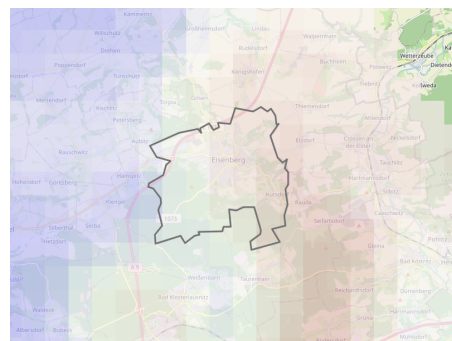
Kämmeritz
Wittchen
Dreiten
Poppendorf
Rumschütz
Hetzdorf
Kauritz
Petersberg
Rauschwitz
Hainspitz
Eisenberg
Kursdorf
Hohendorf
Silberthal
Seitla
Hainspitz
Walpernhain
Buchheim
Thiemendorf
Crossen an der Elster
Saasa
Tautenhain
Saasdorf
Rüdersdorf
Gösen
Wetterzeube
Weida
Bad Klosterlausnitz
Weißenborn
Schkölen
Ahlsdorf
Lindau
Ruttersdorf
Bürgel
Hermsdorf
Reichardtsdorf
Serba
Tautenhain
B7
B7
Eineborn
Petersberg
Bad Köstritz
Großpürschütz
Hartmannsdorf
Caaschwitz
Gleina
Söllmnitz
Lindenberg
Waldeck
Bobeck
Altendorf